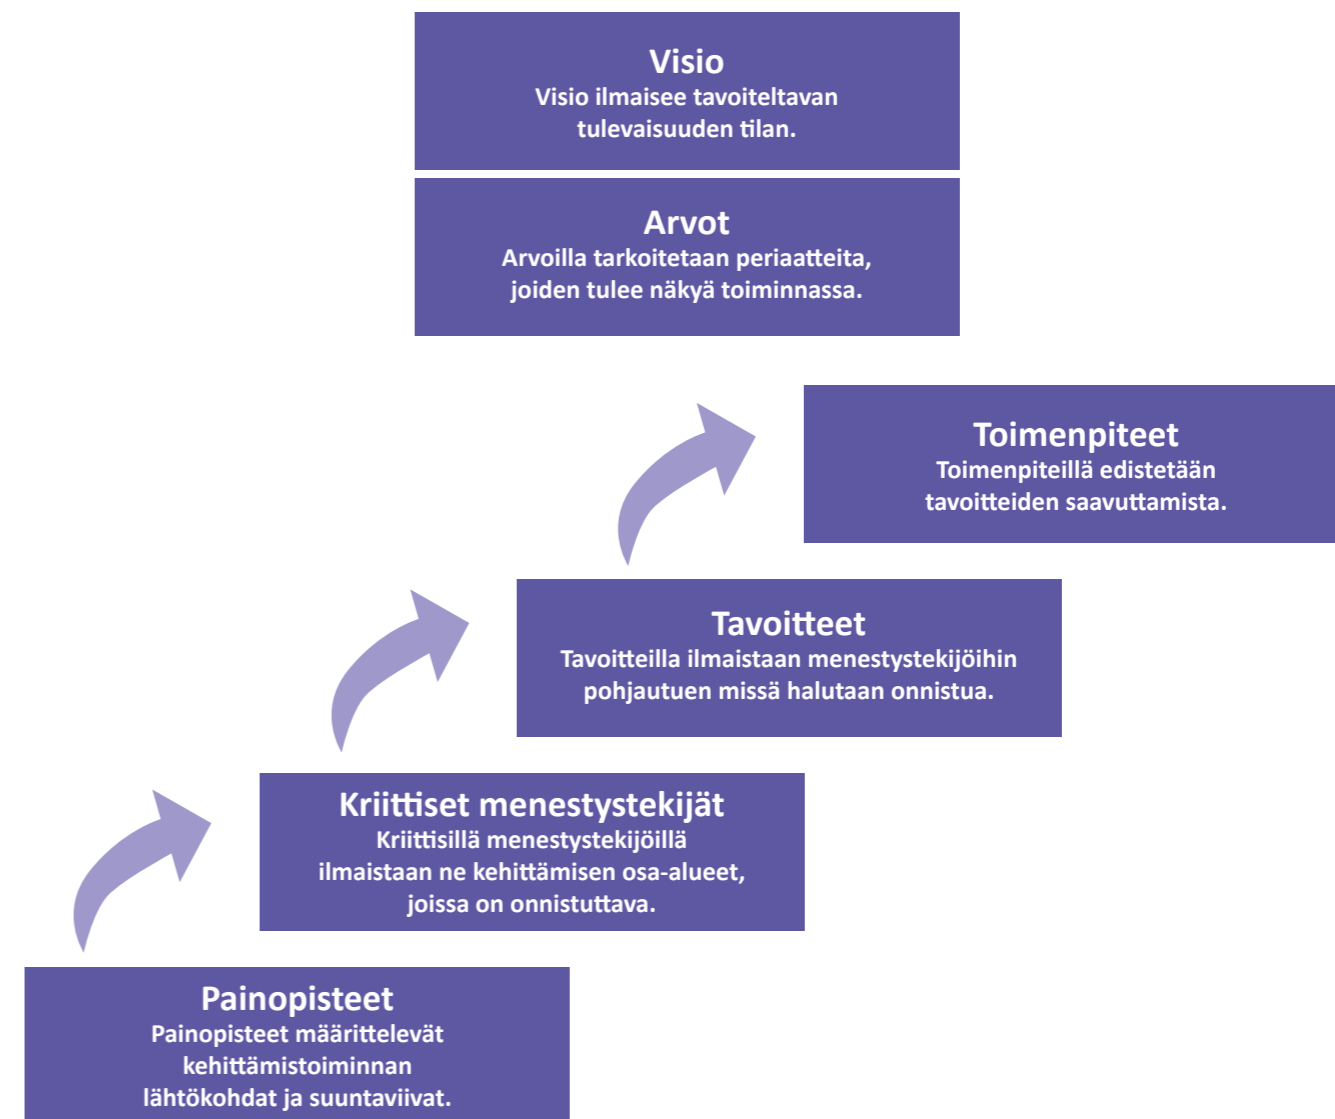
Visio
Visio ilmaisee tavoiteltavan tulevaisuuden tilan.

Arvot
Arvoilla tarkoitetaan periaatteita, joiden tulee näkyä toiminnassa.

Toimenpiteet
Toimenpiteillä edistetään tavoitteiden saavuttamista.

Tavoitteet
Tavoitteilla ilmaistaan menestystekijöihin pohjautuen missä halutaan onnistua.

Kriittiset menestystekijät
Kriittisillä menestystekijöillä ilmaistaan ne kehittämisen osa-alueet, joissa on onnistuttava.

Painopisteet
Painopisteet määrittelevät kehittämistoiminnan lähtökohdat ja suuntaviivat.